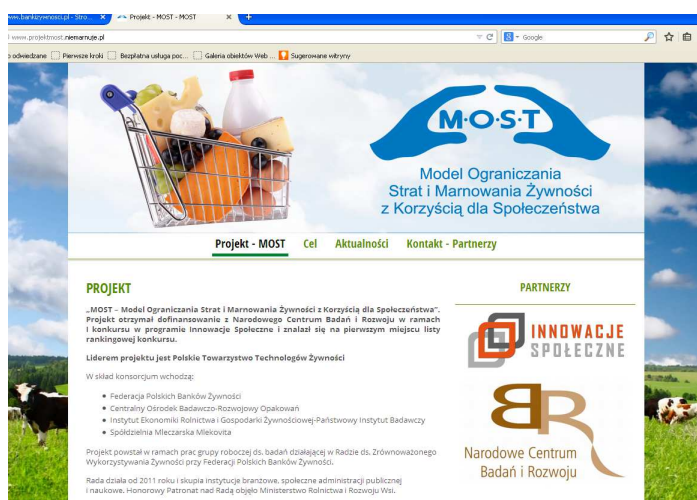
www.bankizywnosci.pl - Stro... × Projekt - MOST - MOST × +

www.projektmost.niemarnuje.pl

Google

o odwiedzane Pierwsze kroki Bezpłatna usługa poc... Galeria obiektów Web ... Sugerowane witryny

M·O·S·T

Model Ograniczania Strat i Marnowania Żywności z Korzyścią dla Społeczeństwa

Projekt - MOST Cel Aktualności Kontakt - Partnerzy

PROJEKT

„MOST – Model Ograniczania Strat i Marnowania Żywności z Korzyścią dla Społeczeństwa". Projekt otrzymał dofinansowanie z Narodowego Centrum Badań i Rozwoju w ramach I konkursu w programie Innowacje Społeczne i znalazł się na pierwszym miejscu listy rankingowej konkursu.

Liderem projektu jest Polskie Towarzystwo Technologów Żywności

W skład konsorcjum wchodzą:

- Federacja Polskich Banków Żywności
- Centralny Ośrodek Badawczo-Rozwojowy Opakowań
- Instytut Ekonomiki Rolnictwa i Gospodarki Żywnościowej-Państwowy Instytut Badawczy
- Spółdzielnia Mleczarska Mlekovita

Projekt powstał w ramach prac grupy roboczej ds. badań działającej w Radzie ds. Zrównoważonego Wykorzystywania Żywności przy Federacji Polskich Banków Żywności.

Rada działa od 2011 roku i skupia instytucje branżowe, społeczne administracji publicznej i naukowe. Honorowy Patronat nad Radą objęło Ministerstwo Rolnictwa i Rozwoju Wsi.

PARTNERZY

INNOWACJE SPOŁECZNE

BR

Narodowe Centrum Badań i Rozwoju